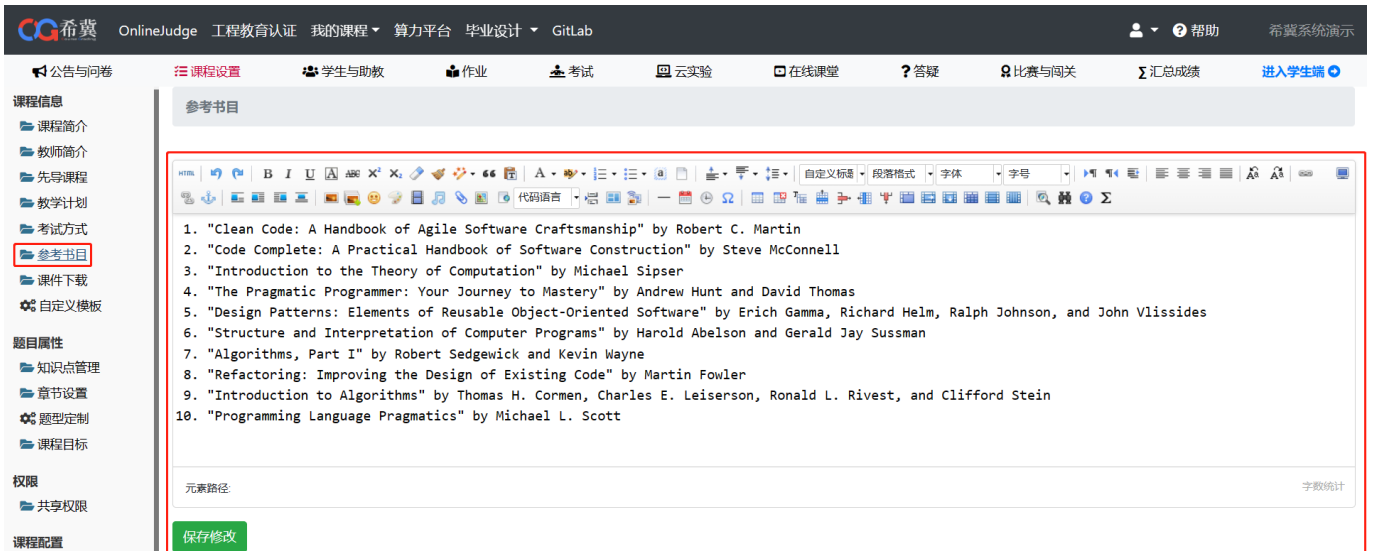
希冀 OnlineJudge 工程教育认证 我的课程 算力平台 毕业设计 GitLab 帮助 希冀系统演示

公告与问卷 课程设置 学生与助教 作业 考试 云实验 在线课堂 答疑 比赛与闯关 汇总成绩 进入学生端

课程信息
课程简介
教师简介
先导课程
教学计划
考试方式
参考书目
课件下载
自定义模板

题目属性
知识点管理
章节设置
题型定制
课程目标

权限
共享权限

课程配置

参考书目

自定义标题 段落格式 字体 字号 代码语言

1. "Clean Code: A Handbook of Agile Software Craftsmanship" by Robert C. Martin
2. "Code Complete: A Practical Handbook of Software Construction" by Steve McConnell
3. "Introduction to the Theory of Computation" by Michael Sipser
4. "The Pragmatic Programmer: Your Journey to Mastery" by Andrew Hunt and David Thomas
5. "Design Patterns: Elements of Reusable Object-Oriented Software" by Erich Gamma, Richard Helm, Ralph Johnson, and John Vlissides
6. "Structure and Interpretation of Computer Programs" by Harold Abelson and Gerald Jay Sussman
7. "Algorithms, Part I" by Robert Sedgewick and Kevin Wayne
8. "Refactoring: Improving the Design of Existing Code" by Martin Fowler
9. "Introduction to Algorithms" by Thomas H. Cormen, Charles E. Leiserson, Ronald L. Rivest, and Clifford Stein
10. "Programming Language Pragmatics" by Michael L. Scott

元素路径:
字数统计

保存修改